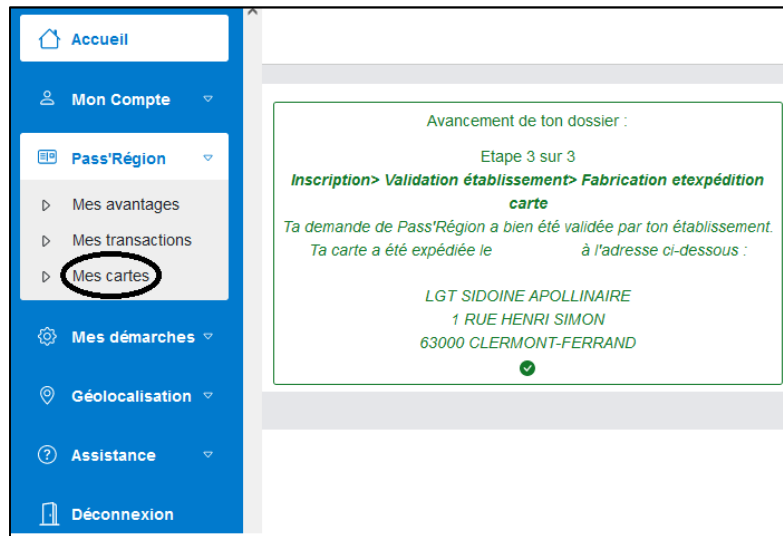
Accueil

Mon Compte

Pass'Région

Mes avantages

Mes transactions

Mes cartes

Mes démarches

Géolocalisation

Assistance

Déconnexion

Avancement de ton dossier :

Etape 3 sur 3

Inscription> Validation établissement> Fabrication etexpédition carte

Ta demande de Pass'Région a bien été validée par ton établissement.
Ta carte a été expédiée le à l'adresse ci-dessous :

LGT SIDOINE APOLLINAIRE
1 RUE HENRI SIMON
63000 CLERMONT-FERRAND